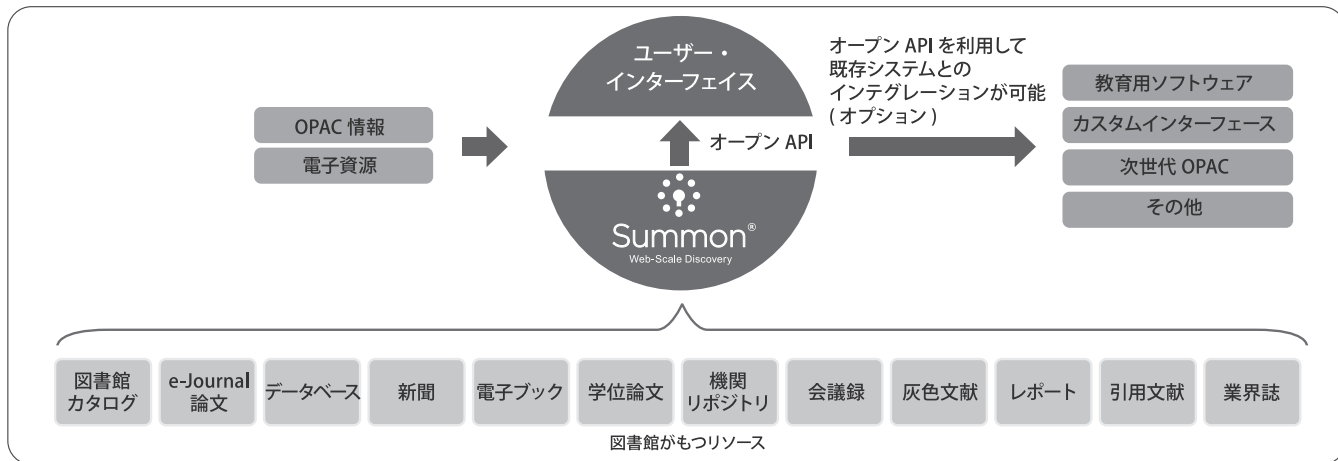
OPAC 情報
電子資源

ユーザー・
インターフェイス

オープン API

Summon®
Web-Scale Discovery

オープン API を利用して
既存システムとの
インテグレーションが可能
( オプション )

教育用ソフトウェア
カスタムインターフェース
次世代 OPAC
その他

図書館カタログ
e-Journal 論文
データベース
新聞
電子ブック
学位論文
機関リポジトリ
会議録
灰色文献
レポート
引用文献
業界誌

図書館がもつリソース